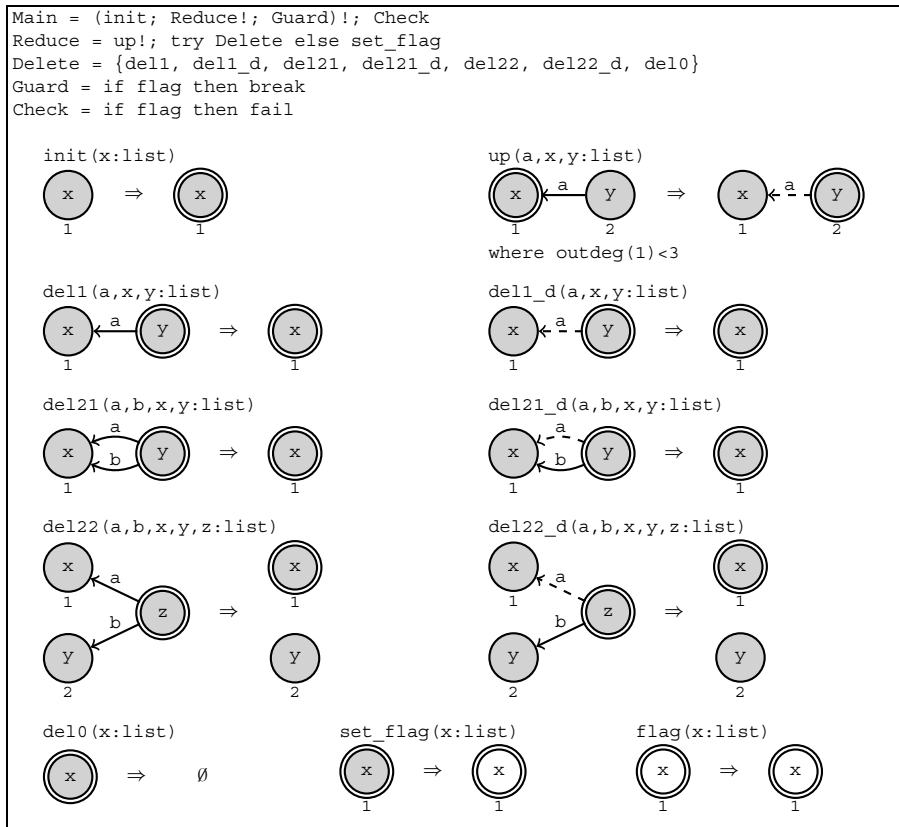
Main = (init; Reduce!; Guard)!; Check
Reduce = up!; try Delete else set_flag
Delete = {del1, del1_d, del21, del21_d, del22, del22_d, del0}
Guard = if flag then break
Check = if flag then fail

init(x:list)

x ⇒ x
1 1

up(a,x,y:list)

x a y ⇒ x a y
1 2 1 2

where outdeg(1)<3

del1(a,x,y:list)

x a y ⇒ x
1 1

del1_d(a,x,y:list)

x a y ⇒ x
1 1

del21(a,b,x,y:list)

x a b y ⇒ x
1 1

del21_d(a,b,x,y:list)

x a b y ⇒ x
1 1

del22(a,b,x,y,z:list)

x a z b y ⇒ x y
1 2 1 2

del22_d(a,b,x,y,z:list)

x a z b y ⇒ x y
1 2 1 2

del0(x:list)

x ⇒ ∅

set_flag(x:list)

x ⇒ x
1 1

flag(x:list)

x ⇒ x
1 1